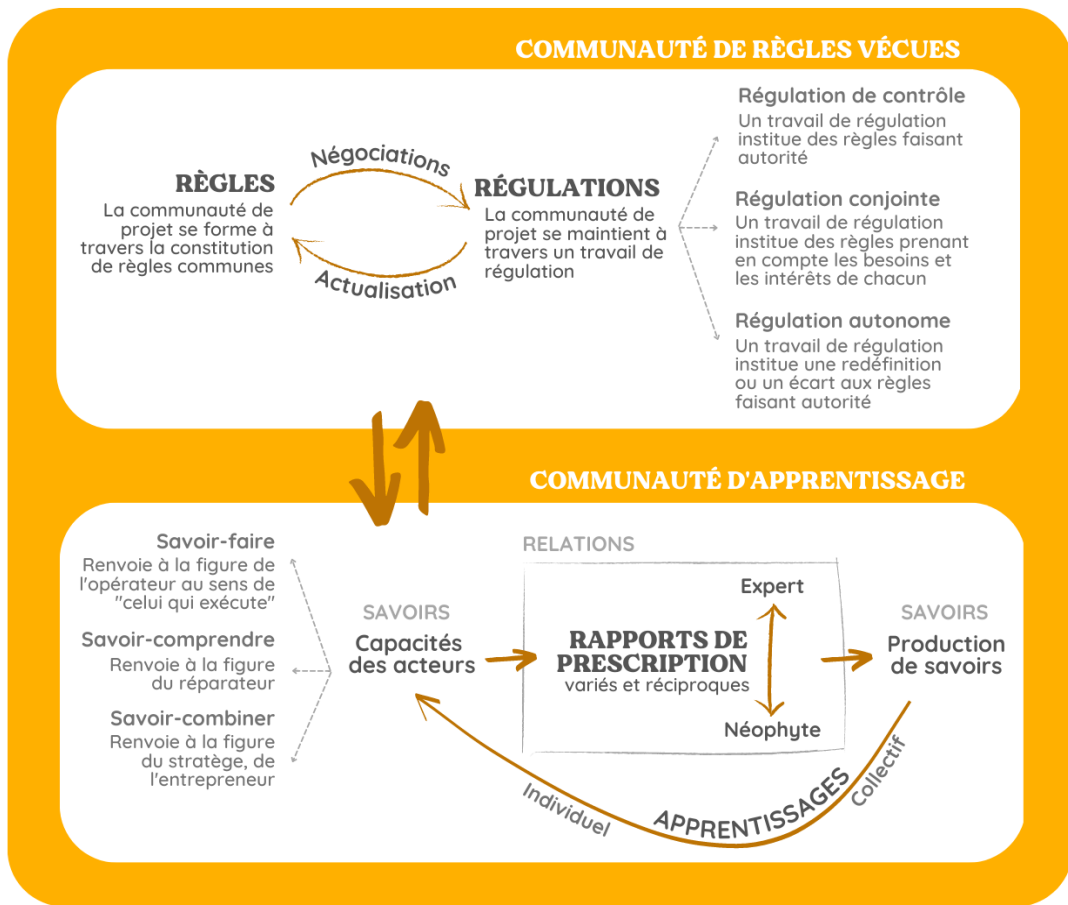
COMMUNAUTÉ DE RÈGLES VÉCUES

RÈGLES
La communauté de projet se forme à travers la constitution de règles communes

Négociations

Actualisation

RÉGULATIONS
La communauté de projet se maintient à travers un travail de régulation

Régulation de contrôle
Un travail de régulation institue des règles faisant autorité

Régulation conjointe
Un travail de régulation institue des règles prenant en compte les besoins et les intérêts de chacun

Régulation autonome
Un travail de régulation institue une redéfinition ou un écart aux règles faisant autorité

COMMUNAUTÉ D'APPRENTISSAGE

Savoir-faire
Renvoie à la figure de l'opérateur au sens de "celui qui exécute"

Savoir-comprendre
Renvoie à la figure du réparateur

Savoir-combiner
Renvoie à la figure du stratège, de l'entrepreneur

SAVOIRS
Capacités des acteurs

RELATIONS

Expert

RAPPORTS DE PRESCRIPTION
variés et réciproques

Néophyte

SAVOIRS
Production de savoirs

Individuel

APPRENTISSAGES

Collectif